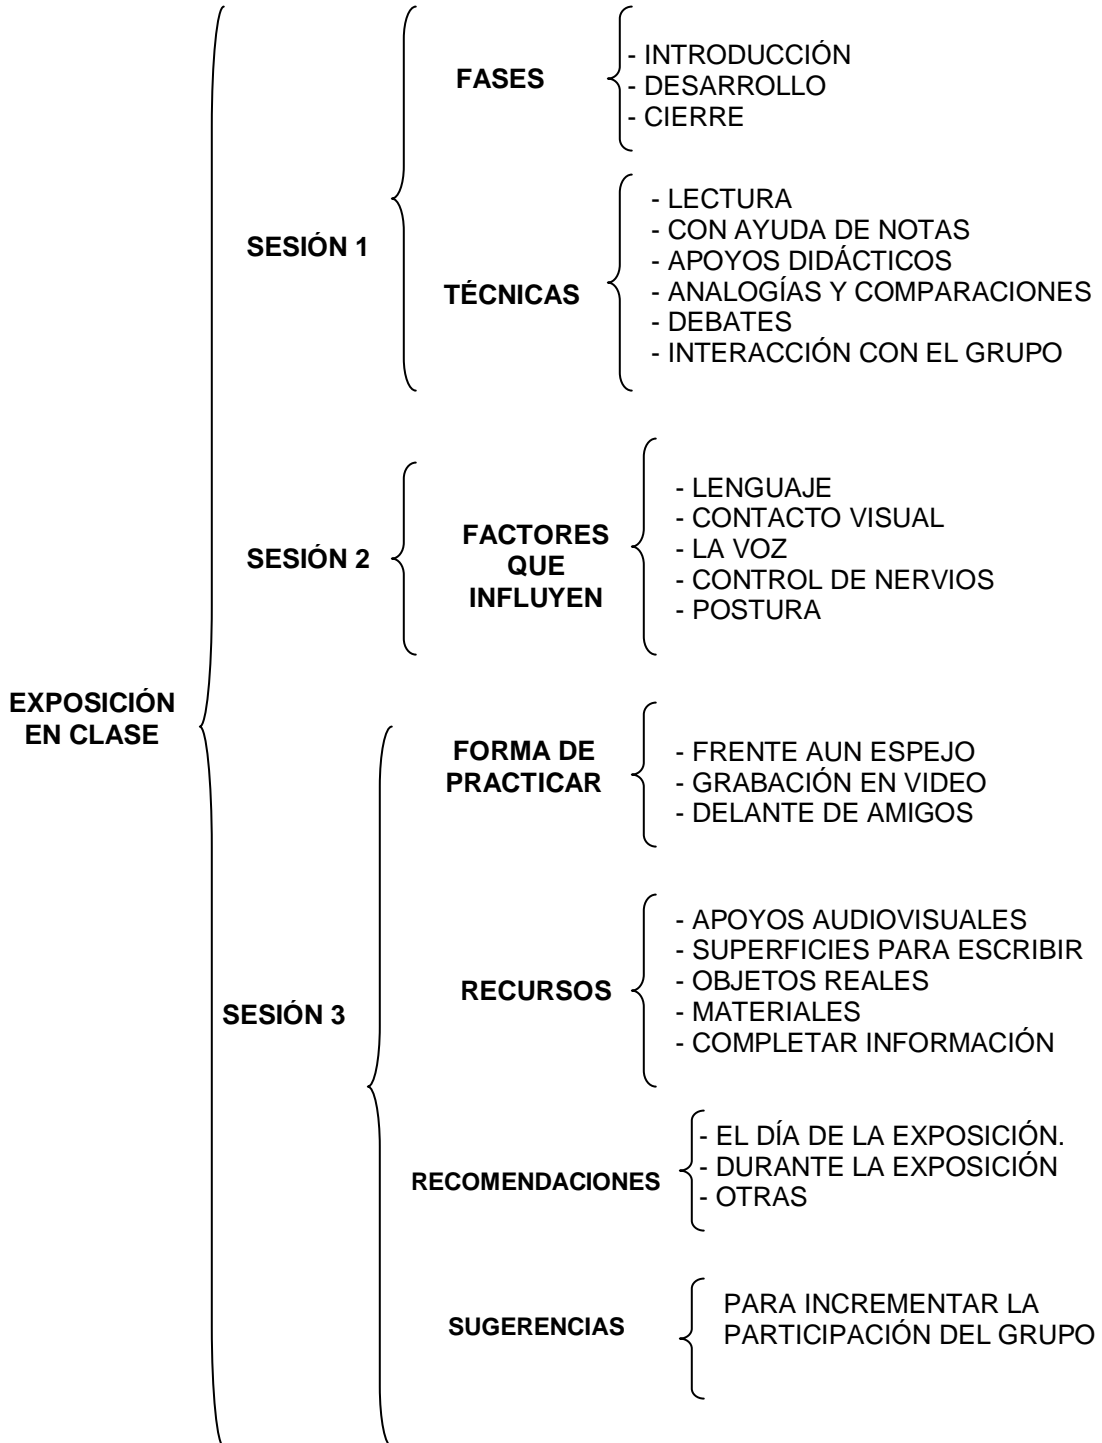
EXPOSICIÓN EN CLASE

SESIÓN 1

FASES
- INTRODUCCIÓN
- DESARROLLO
- CIERRE

TÉCNICAS
- LECTURA
- CON AYUDA DE NOTAS
- APOYOS DIDÁCTICOS
- ANALOGÍAS Y COMPARACIONES
- DEBATES
- INTERACCIÓN CON EL GRUPO

SESIÓN 2

FACTORES QUE INFLUYEN
- LENGUAJE
- CONTACTO VISUAL
- LA VOZ
- CONTROL DE NERVIOS
- POSTURA

SESIÓN 3

FORMA DE PRACTICAR
- FRENTE AUN ESPEJO
- GRABACIÓN EN VIDEO
- DELANTE DE AMIGOS

RECURSOS
- APOYOS AUDIOVISUALES
- SUPERFICIES PARA ESCRIBIR
- OBJETOS REALES
- MATERIALES
- COMPLETAR INFORMACIÓN

RECOMENDACIONES
- EL DÍA DE LA EXPOSICIÓN.
- DURANTE LA EXPOSICIÓN
- OTRAS

SUGERENCIAS
PARA INCREMENTAR LA PARTICIPACIÓN DEL GRUPO